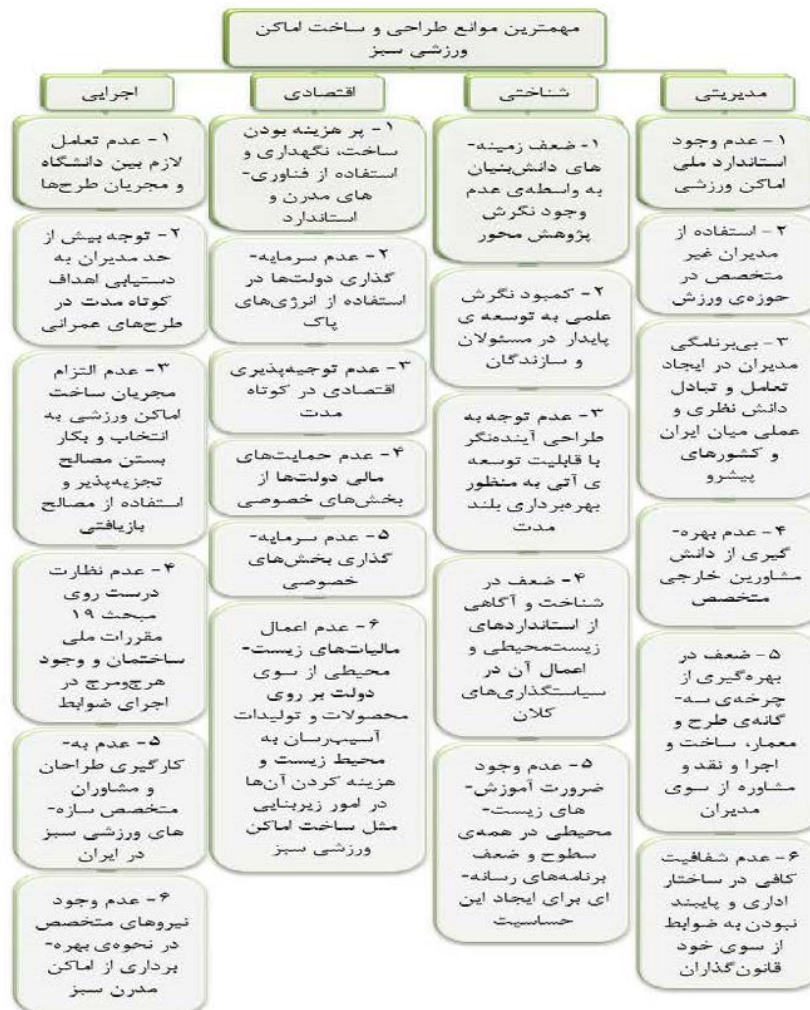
مهمترین موانع طراحی و ساخت اماکن ورزشی سبز

مدیریتی

۱- عدم وجود استاندارد ملی اماکن ورزشی

۲- استفاده از مدیران غیر متخصص در حوزه‌ی ورزش

۳- بی‌برنامگی مدیران در ایجاد تعامل و تبادل دانش نظری و عملی میان ایران و کشورهای پیشرو

۴- عدم بهره‌گیری از دانش مشاورین خارجی متخصص

۵- ضعف در بهره‌گیری از چرخه‌ی سه‌گانه‌ی طرح و معمار، ساخت و اجرا و نقد و مشاوره از سوی مدیران

۶- عدم شفافیت کافی در ساختار اداری و پایبند نبودن به ضوابط از سوی خود قانون‌گذاران

شناختی

۱- ضعف زمینه‌های دانش‌بنیان به واسطه‌ی عدم وجود نگرش پژوهش محور

۲- کمبود نگرش علمی به توسعه‌ی پایدار در مسئولان و سازندگان

۳- عدم توجه به طراحی آینده‌نگر با قابلیت توسعه‌ی آتی به منظور بهره‌برداری بلند مدت

۴- ضعف در شناخت و آگاهی از استانداردهای زیست‌محیطی و اعمال آن در سیاستگذاری‌های کلان

۵- عدم وجود ضرورت آموزش‌های زیست‌محیطی در همه‌ی سطوح و ضعف برنامه‌های رسانه‌ای برای ایجاد این حساسیت

اقتصادی

۱- پر هزینه بودن ساخت، نگهداری و استفاده از فناوری‌های مدرن و استاندارد

۲- عدم سرمایه‌گذاری دولت‌ها در استفاده از انرژی‌های پاک

۳- عدم توجیه‌پذیری اقتصادی در کوتاه مدت

۴- عدم حمایت‌های مالی دولت‌ها از بخش‌های خصوصی

۵- عدم سرمایه‌گذاری بخش‌های خصوصی

۶- عدم اعمال مالیات‌های زیست‌محیطی از سوی دولت بر روی محصولات و تولیدات آسیب‌رسان به محیط زیست و هزینه کردن آن‌ها در امور زیربنایی مثل ساخت اماکن ورزشی سبز

اجرایی

۱- عدم تعامل لازم بین دانشگاه و مجریان طرح‌ها

۲- توجه بیش از حد مدیران به دستیابی اهداف کوتاه مدت در طرح‌های عمرانی

۳- عدم التزام مجریان ساخت اماکن ورزشی به انتخاب و بکار بستن مصالح تجزیه‌پذیر و استفاده از مصالح بازیافتی

۴- عدم نظارت درست روی مبحث ۱۹ مقررات ملی ساختمان و وجود هرج‌ومرج در اجرای ضوابط

۵- عدم به‌کارگیری طراحان و مشاوران متخصص سازه‌های ورزشی سبز در ایران

۶- عدم وجود نیروهای متخصص در نحوه‌ی بهره‌برداری از اماکن مدرن سبز